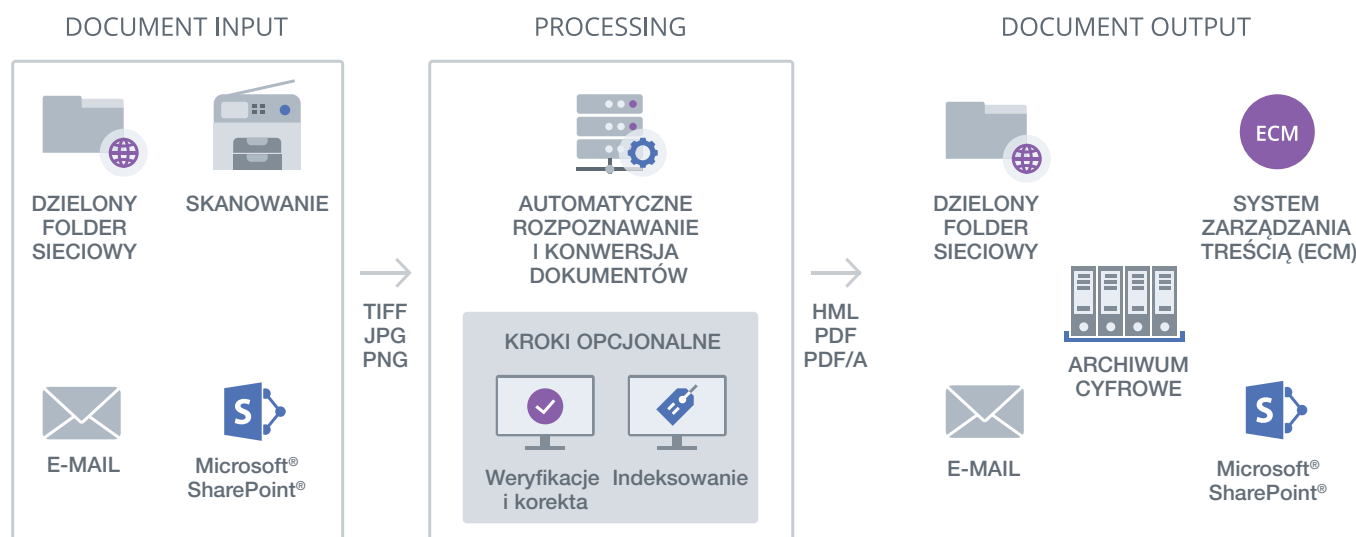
DOCUMENT INPUT

DZIELONY FOLDER SIECIOWY

SKANOWANIE

E-MAIL

Microsoft® SharePoint®

TIFF
JPG
PNG

PROCESSING

AUTOMATYCZNE ROZPOZNAWANIE I KONWERSJA DOKUMENTÓW

KROKI OPCJONALNE

Weryfikacje i korekta

Indeksowanie

HML
PDF
PDF/A

DOCUMENT OUTPUT

DZIELONY FOLDER SIECIOWY

ECM

SYSTEM ZARZĄDZANIA TREŚCIĄ (ECM)

ARCHIWUM CYFROWE

E-MAIL

Microsoft® SharePoint®